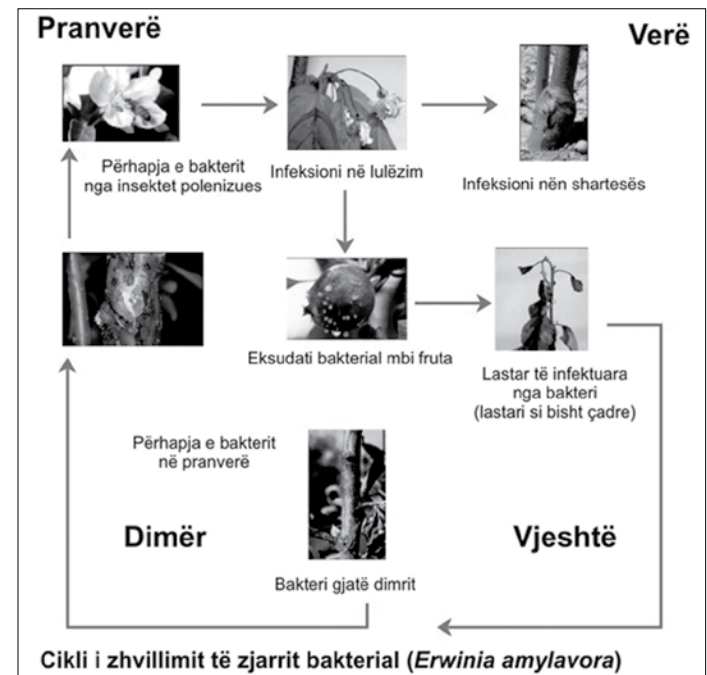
Pranverë

Verë

Përhapja e bakterit nga insektet polenizues

Infeksioni në lulëzim

Infeksioni nën shartesës

Eksudati bakterial mbi fruta

Lastar të infektuara nga bakteri (lastari si bisht çadre)

Përhapja e bakterit në pranverë

Dimër

Vjeshtë

Bakteri gjatë dimrit

Cikli i zhvillimit të zjarrit bakterial (*Erwinia amylavora*)